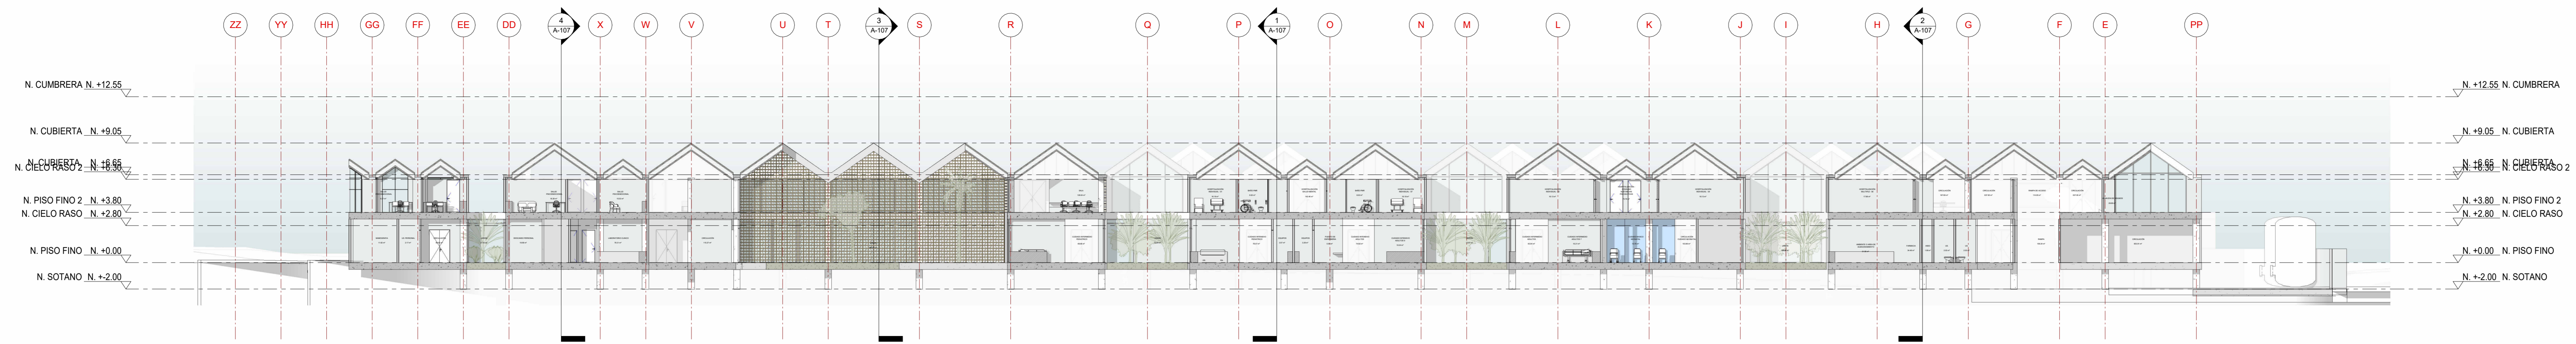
ZZ YY HH GG FF EE DD 4 A-107 X W V U T 3 A-107 S R Q P 1 A-107 O N M L K J I H 2 A-107 G F E PP

N. CUMBRERA N. +12.55
N. CUBIERTA N. +9.05
N. CUBIERTA N. +6.65
N. CIELO RASO 2 N. +6.30
N. PISO FINO 2 N. +3.80
N. CIELO RASO N. +2.80
N. PISO FINO N. +0.00
N. SOTANO N. +-2.00

N. +12.55 N. CUMBRERA
N. +9.05 N. CUBIERTA
N. +6.65 N. CUBIERTA
N. +6.30 N. CIELO RASO 2
N. +3.80 N. PISO FINO 2
N. +2.80 N. CIELO RASO
N. +0.00 N. PISO FINO
N. +-2.00 N. SOTANO